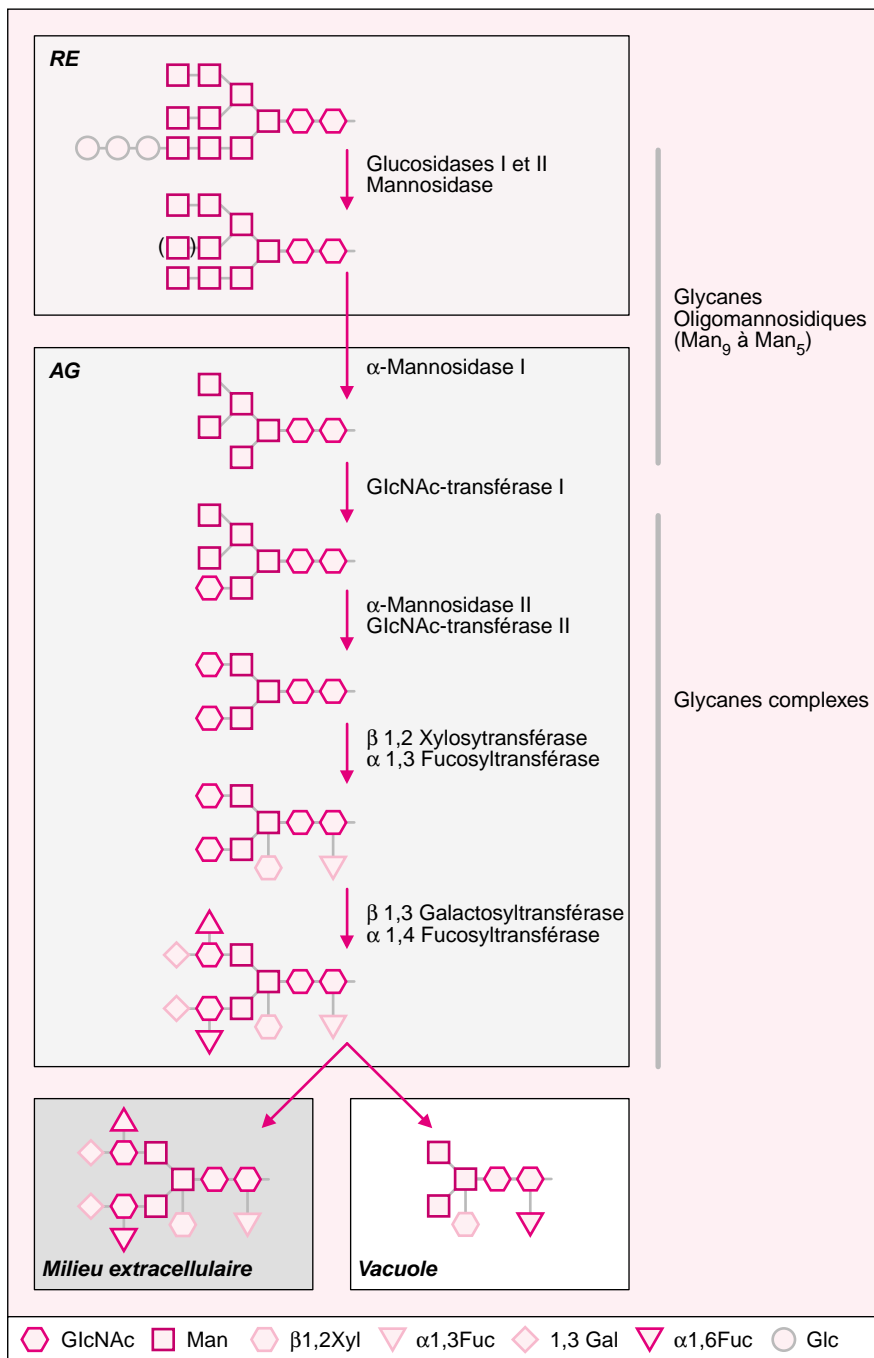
RE

Glucosidases I et II
Mannosidase

( )

Glycanes Oligomannosidiques ($Man_9$ à $Man_5$)

AG

α-Mannosidase I

GlcNAc-transférase I

α-Mannosidase II
GlcNAc-transférase II

Glycanes complexes

β 1,2 Xylosytransférase
α 1,3 Fucosyltransférase

β 1,3 Galactosyltransférase
α 1,4 Fucosyltransférase

Milieu extracellulaire

Vacuole

GlcNAc Man β1,2Xyl α1,3Fuc 1,3 Gal α1,6Fuc Glc